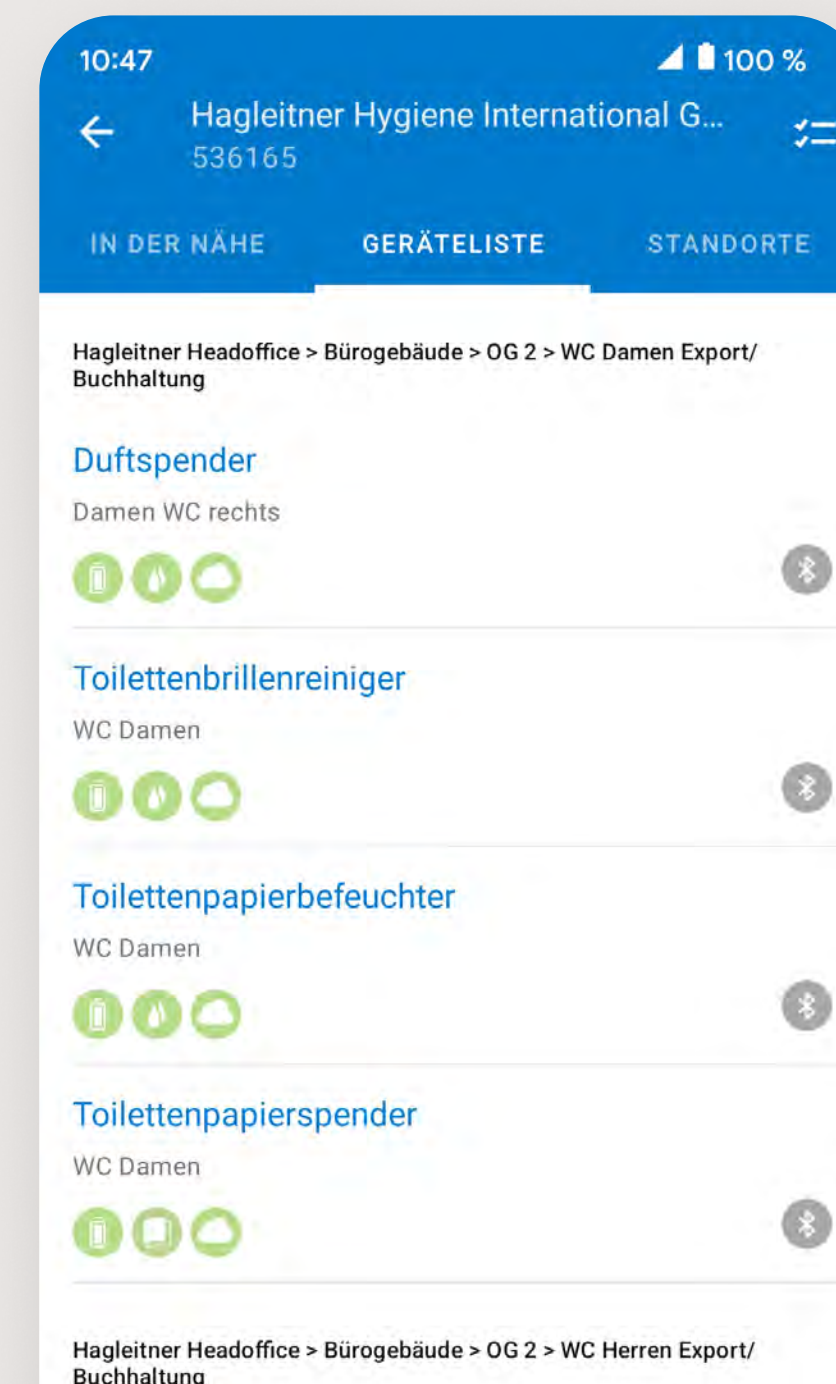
10:47
100 %

Hagleitner Hygiene International G...
536165

IN DER NÄHE
GERÄTELISTE
STANDORTE

Hagleitner Headoffice > Bürogebäude > OG 2 > WC Damen Export/ Buchhaltung

Duftspender
Damen WC rechts

Toilettenbrillenreiniger
WC Damen

Toilettenpapierbefeuchter
WC Damen

Toilettenpapierspender
WC Damen

Hagleitner Headoffice > Bürogebäude > OG 2 > WC Herren Export/ Buchhaltung